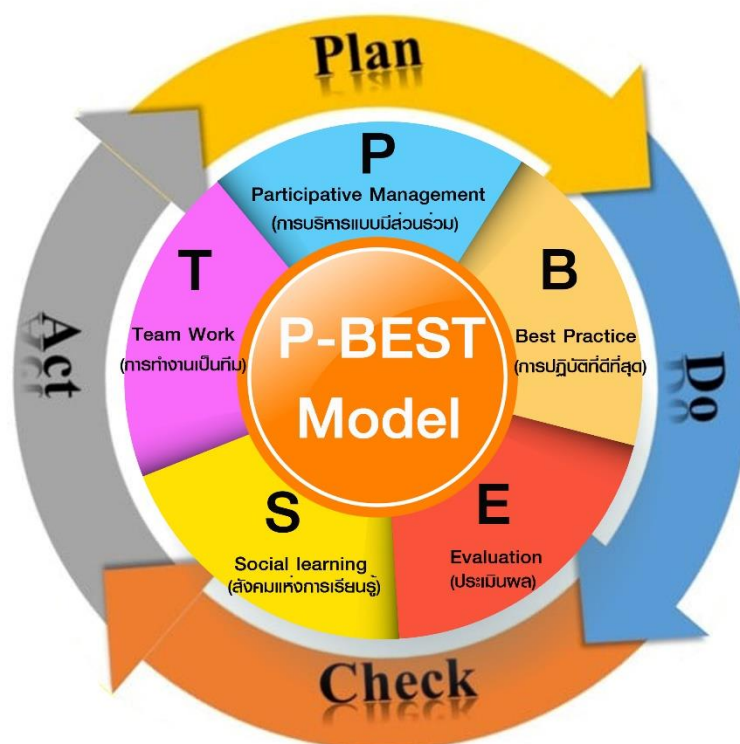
Plan

P
Participative Management
(การบริหารแบบมีส่วนร่วม)

B
Best Practice
(การปฏิบัติที่ดีที่สุด)

E
Evaluation
(ประเมินผล)

S
Social learning
(สังคมแห่งการเรียนรู้)

T
Team Work
(การทำงานเป็นทีม)

P-BEST
Model

Do

Check

Act